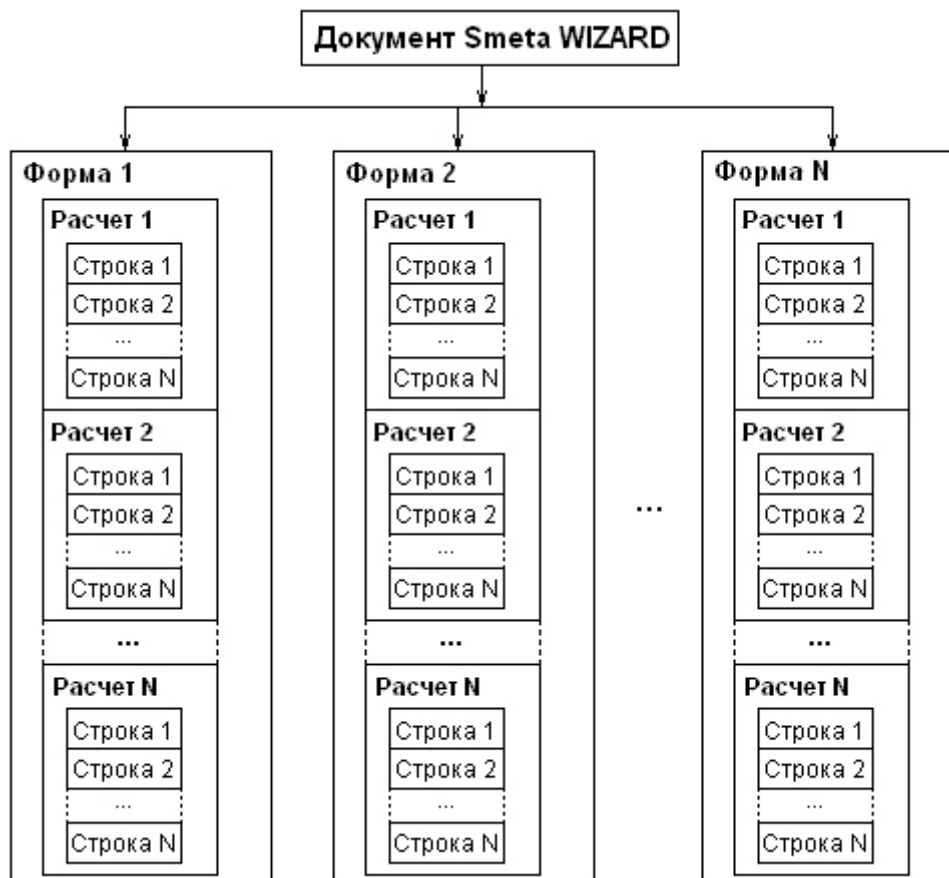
Документ Smeta WIZARD

Форма 1

Расчет 1
Строка 1
Строка 2
...
Строка N

Расчет 2
Строка 1
Строка 2
...
Строка N

...

Расчет N
Строка 1
Строка 2
...
Строка N

Форма 2

Расчет 1
Строка 1
Строка 2
...
Строка N

Расчет 2
Строка 1
Строка 2
...
Строка N

...

Расчет N
Строка 1
Строка 2
...
Строка N

...

Форма N

Расчет 1
Строка 1
Строка 2
...
Строка N

Расчет 2
Строка 1
Строка 2
...
Строка N

...

Расчет N
Строка 1
Строка 2
...
Строка N